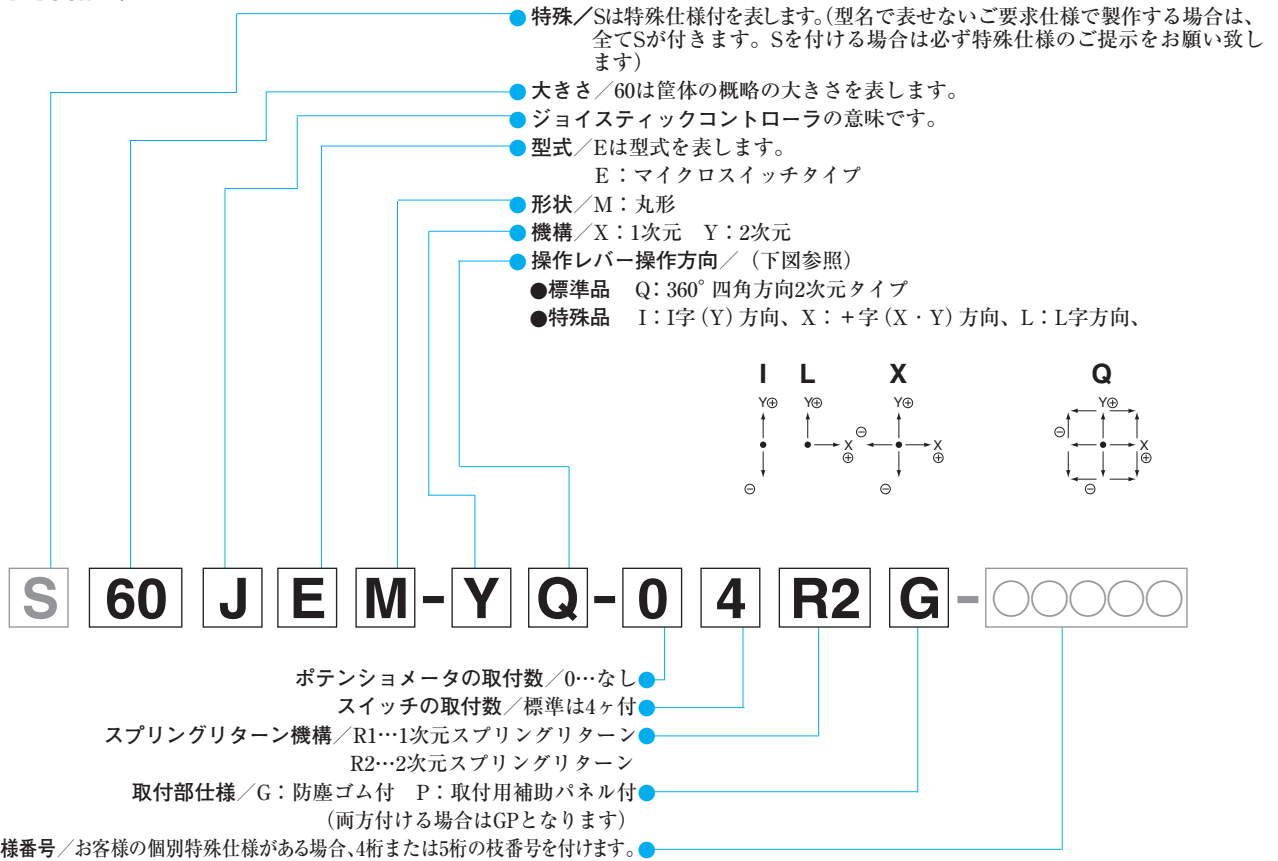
特殊／Sは特殊仕様付を表します。(型名で表せないご要求仕様で製作する場合は、全てSが付きます。Sを付ける場合は必ず特殊仕様のご提示をお願い致します)

大きさ／60は筐体の概略の大きさを表します。

ジョイスティックコントローラの意味です。

型式／Eは型式を表します。
E：マイクロスイッチタイプ

形状／M：丸形

機構／X：1次元　Y：2次元

操作レバー操作方向／（下図参照）
●標準品　Q：360°四角方向2次元タイプ
●特殊品　I：I字（Y）方向、X：＋字（X・Y）方向、L：L字方向、

I　L　X　Q

Y⊕ ⊖
Y⊕ X ⊕
⊖ Y⊕ X ⊕ ⊖
⊖ Y⊕ X ⊕ ⊖

S　60　J　E　M - Y　Q - 0　4　R2　G - ○○○○○

ポテンショメータの取付数／0…なし

スイッチの取付数／標準は4ヶ付

スプリングリターン機構／R1…1次元スプリングリターン
R2…2次元スプリングリターン

取付部仕様／G：防塵ゴム付　P：取付用補助パネル付
（両方付ける場合はGPとなります）

様番号／お客様の個別特殊仕様がある場合､4桁または5桁の枝番号を付けます。